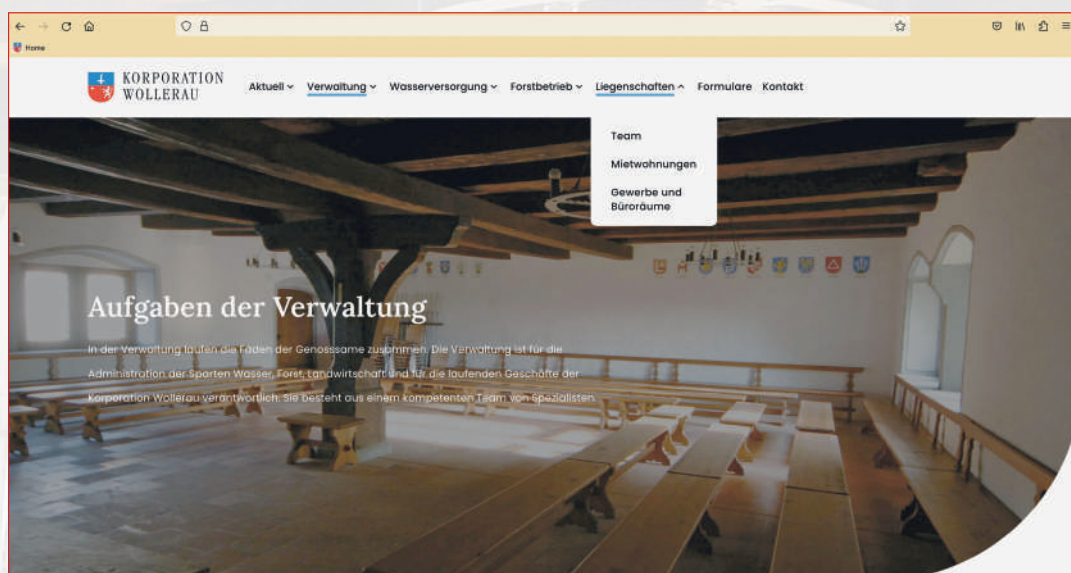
Home

KORPORATION WOLLERAU

Aktuell Verwaltung Wasserversorgung Forstbetrieb Liegenschaften Formulare Kontakt

Team

Mietwohnungen

Gewerbe und Büroräume

Aufgaben der Verwaltung

In der Verwaltung laufen die Fäden der Genossame zusammen. Die Verwaltung ist für die Administration der Sparten Wasser, Forst, Landwirtschaft und für die laufenden Geschäfte der Korporation Wollerau verantwortlich. Sie besteht aus einem kompetenten Team von Spezialisten.